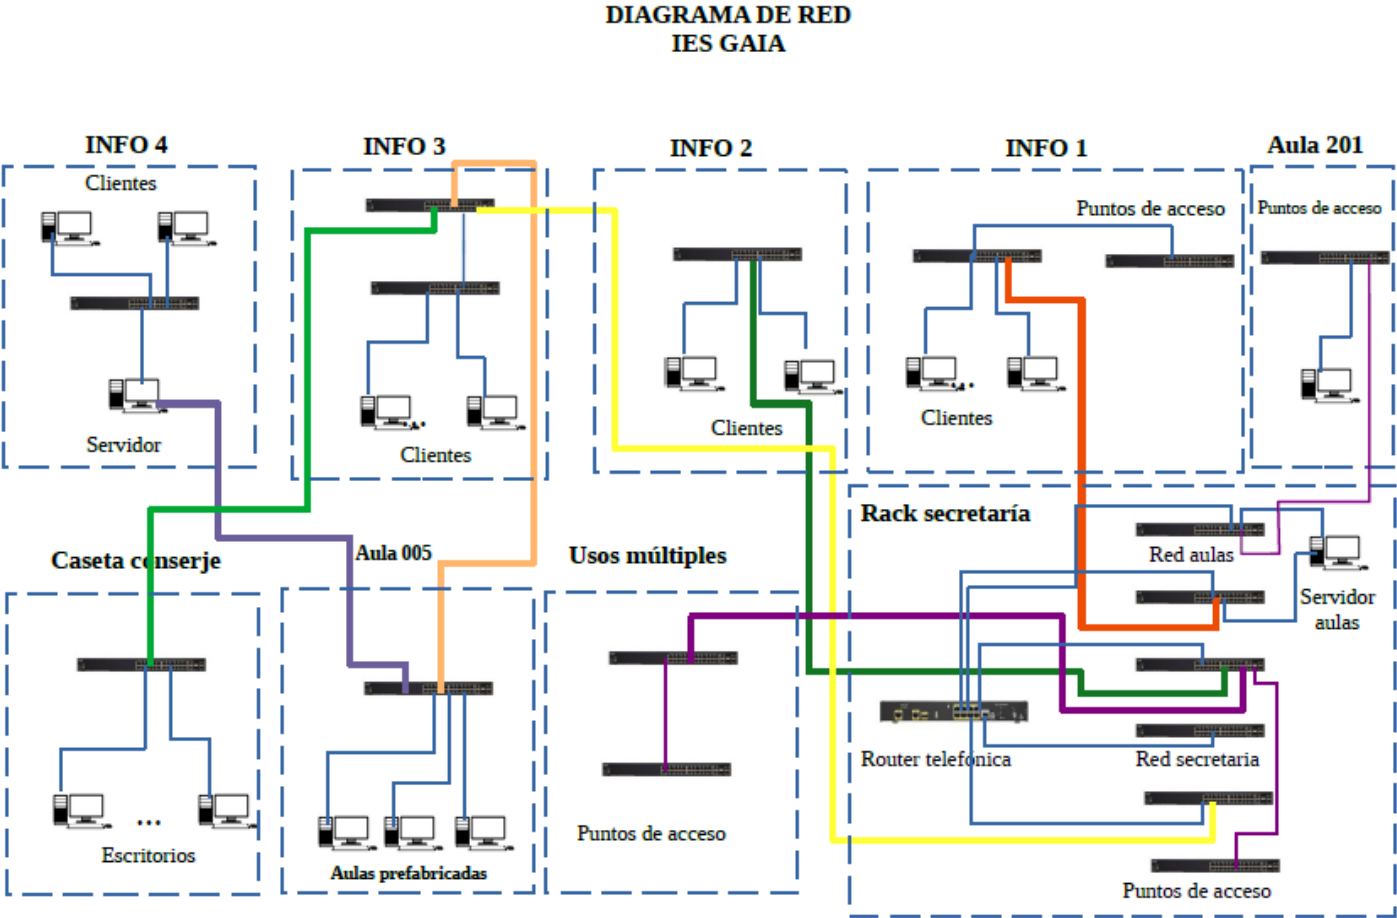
DIAGRAMA DE RED
IES GAIA

INFO 4
Clientes
Servidor

INFO 3
Clientes

INFO 2
Clientes

INFO 1
Puntos de acceso
Clientes

Aula 201
Puntos de acceso

Rack secretaría
Red aulas
Servidor aulas
Router telefónica
Red secretaria
Puntos de acceso

Caseta conserje
...
Escritorios

Aula 005
Aulas prefabricadas

Usos múltiples
Puntos de acceso